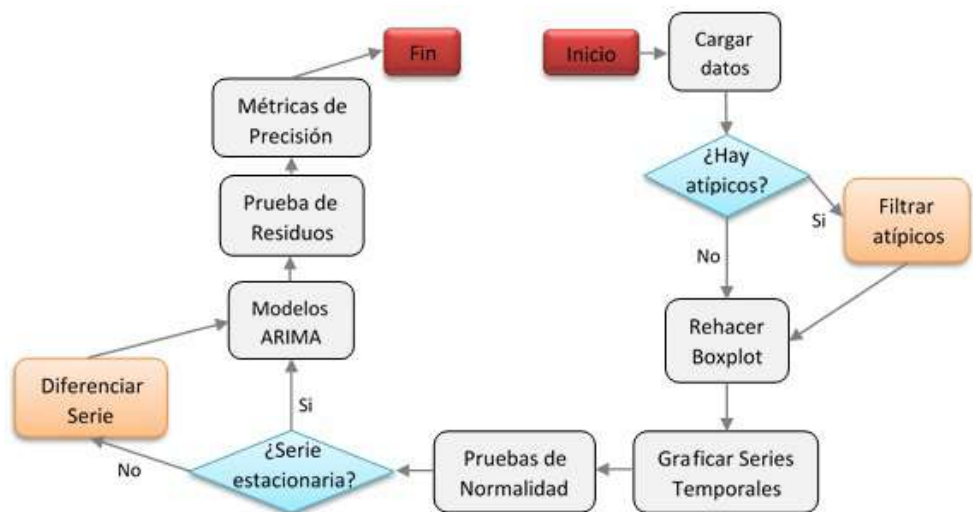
Inicio
Cargar datos
¿Hay atípicos?
Si
Filtrar atípicos
No
Rehacer Boxplot
Graficar Series Temporales
Pruebas de Normalidad
¿Serie estacionaria?
No
Diferenciar Serie
Si
Modelos ARIMA
Prueba de Residuos
Métricas de Precisión
Fin